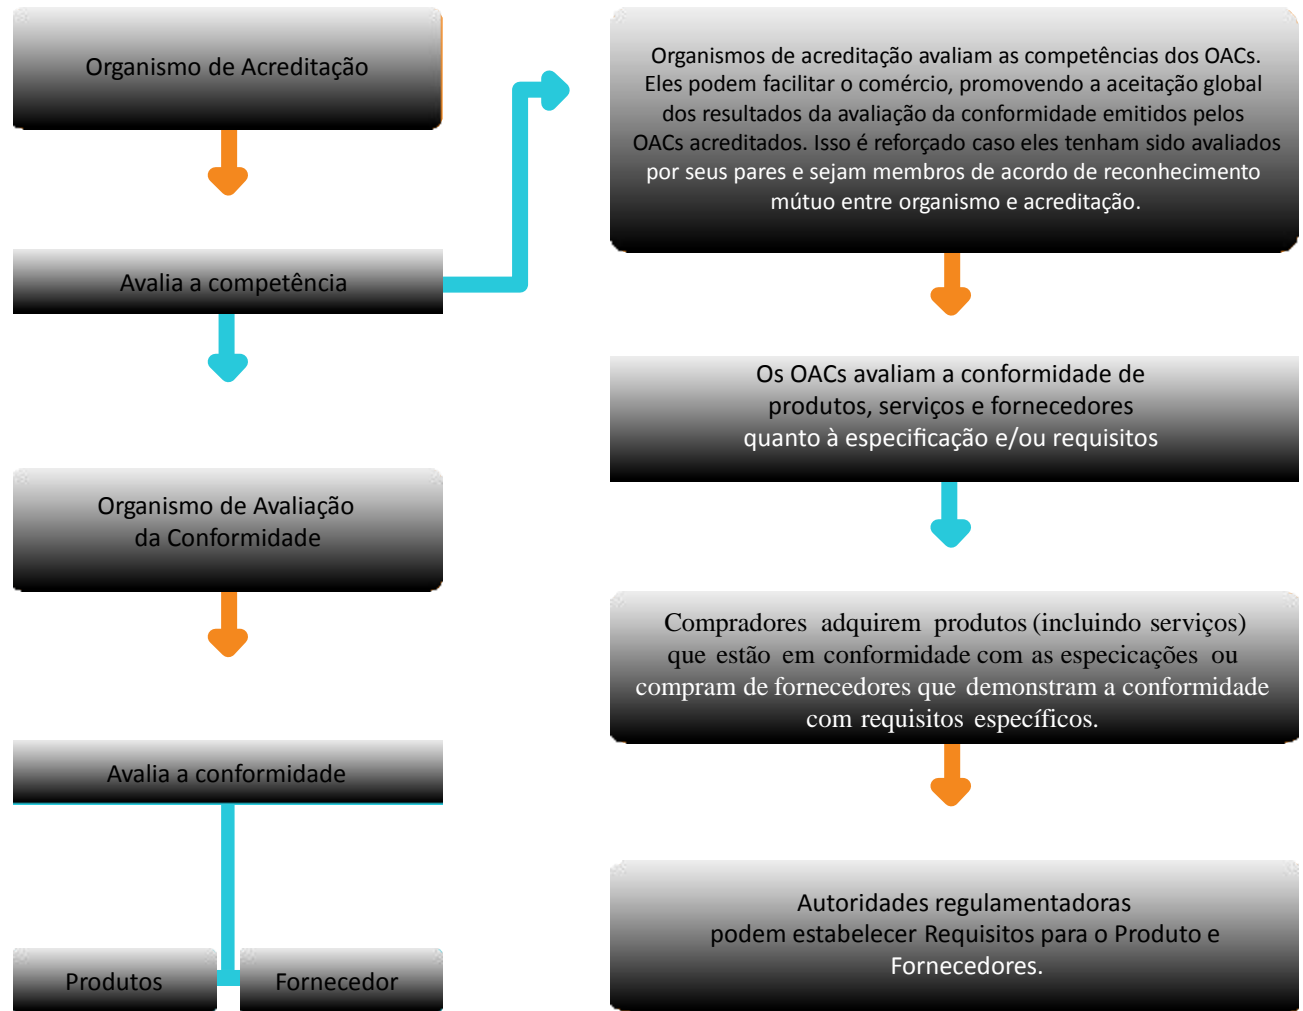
Organismo de Acreditação

Avalia a competência

Organismo de Avaliação da Conformidade

Avalia a conformidade

Produtos

Fornecedor

Organismos de acreditação avaliam as competências dos OACs. Eles podem facilitar o comércio, promovendo a aceitação global dos resultados da avaliação da conformidade emitidos pelos OACs acreditados. Isso é reforçado caso eles tenham sido avaliados por seus pares e sejam membros de acordo de reconhecimento mútuo entre organismo e acreditação.

Os OACs avaliam a conformidade de produtos, serviços e fornecedores quanto à especificação e/ou requisitos

Compradores adquirem produtos (incluindo serviços) que estão em conformidade com as especicações ou compram de fornecedores que demonstram a conformidade com requisitos específicos.

Autoridades regulamentadoras podem estabelecer Requisitos para o Produto e Fornecedores.